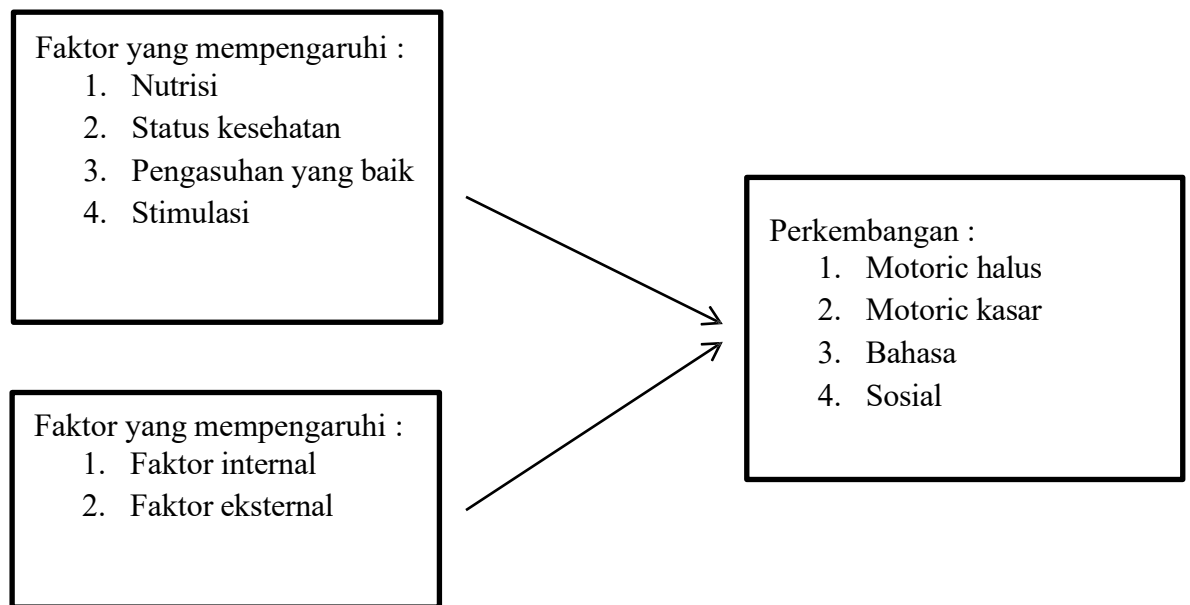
Faktor yang mempengaruhi :
1. Nutrisi
2. Status kesehatan
3. Pengasuhan yang baik
4. Stimulasi

Faktor yang mempengaruhi :
1. Faktor internal
2. Faktor eksternal

Perkembangan :
1. Motoric halus
2. Motoric kasar
3. Bahasa
4. Sosial